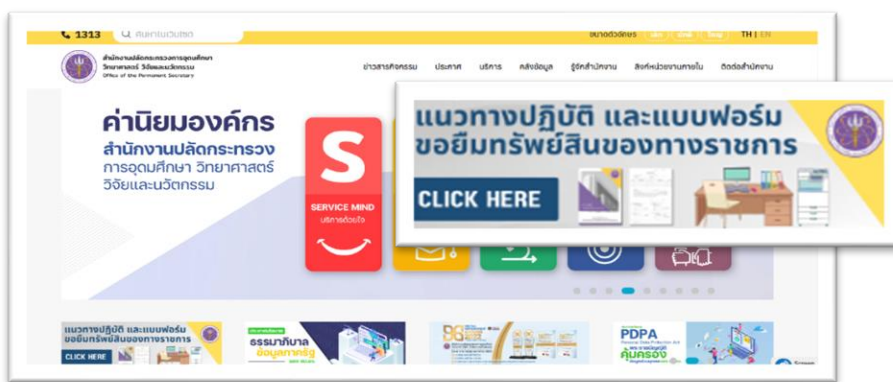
1313 ค้นหาบนเว็บไซต์

ขนาดตัวอักษร TH | EN

สำนักงานปลัดกระทรวงการอุดมศึกษา วิทยาศาสตร์ วิจัยและนวัตกรรม
Office of the Permanent Secretary

ข่าวสารกิจกรรม ประกาศ บริการ คลังข้อมูล รู้จักสำนักงาน ลิงก์หน่วยงานภายใน ติดต่อสำนักงาน

ค่านิยมองค์กร
สำนักงานปลัดกระทรวง
การอุดมศึกษา วิทยาศาสตร์ วิจัยและนวัตกรรม

S
SERVICE MIND
บริการด้วยใจ

แนวทางปฏิบัติ และแบบฟอร์ม
ขอยืมทรัพย์สินของทางราชการ
CLICK HERE

แนวทางปฏิบัติ และแบบฟอร์ม
ขอยืมทรัพย์สินของทางราชการ
CLICK HERE

ธรรมาภิบาลข้อมูลภาครัฐ

PDPA
คุ้มครอง